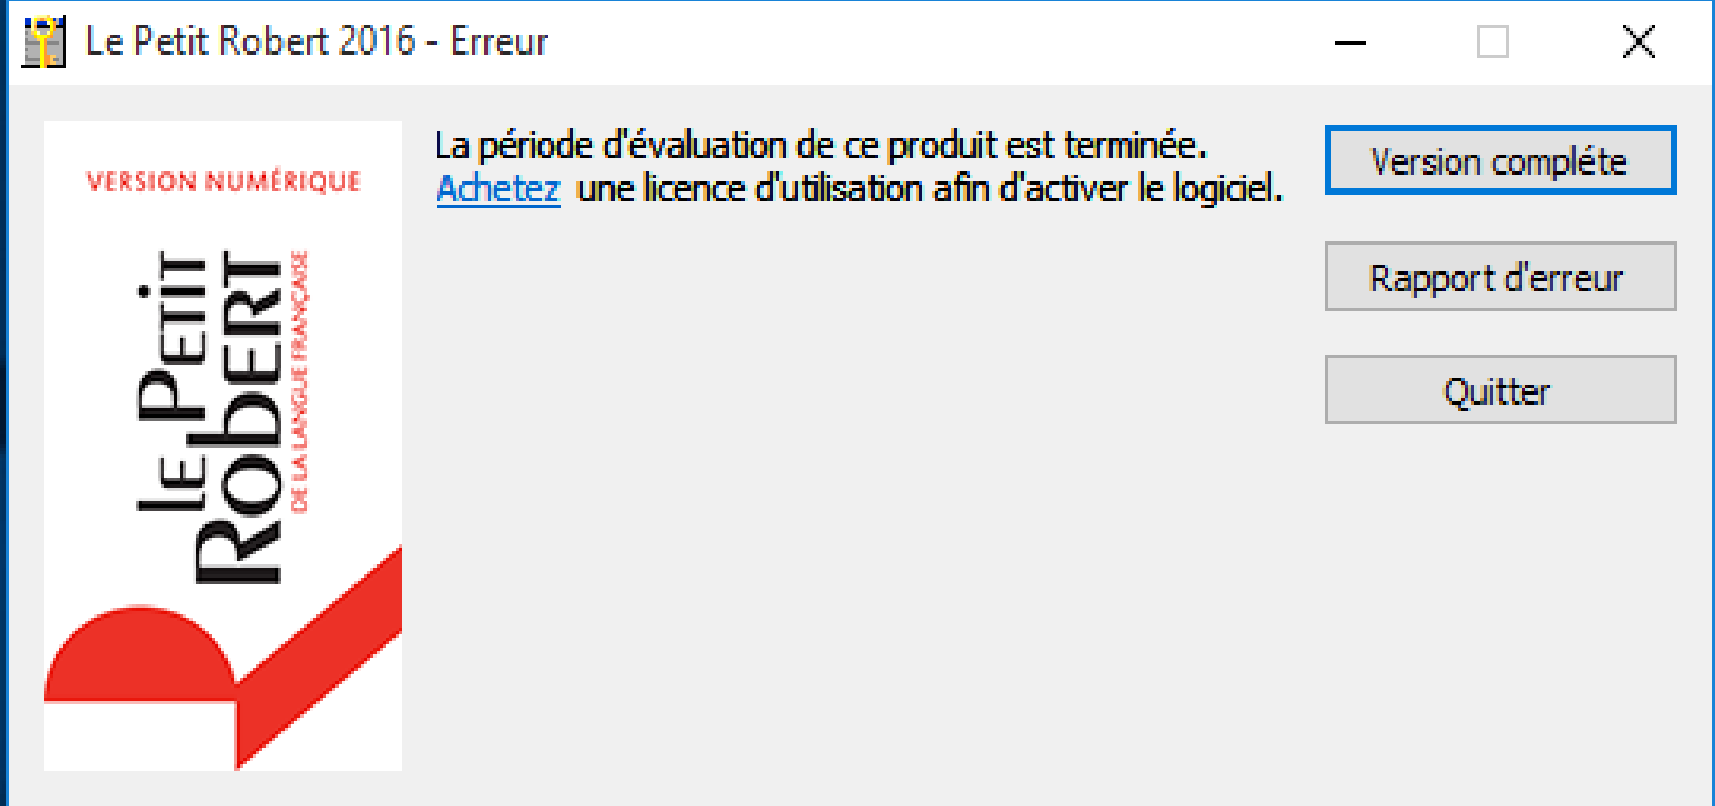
Le Petit Robert 2016 - Erreur

VERSION NUMÉRIQUE

le Petit Robert
DE LA LANGUE FRANÇAISE

La période d'évaluation de ce produit est terminée.
Achetez une licence d'utilisation afin d'activer le logiciel.

Version complète

Rapport d'erreur

Quitter